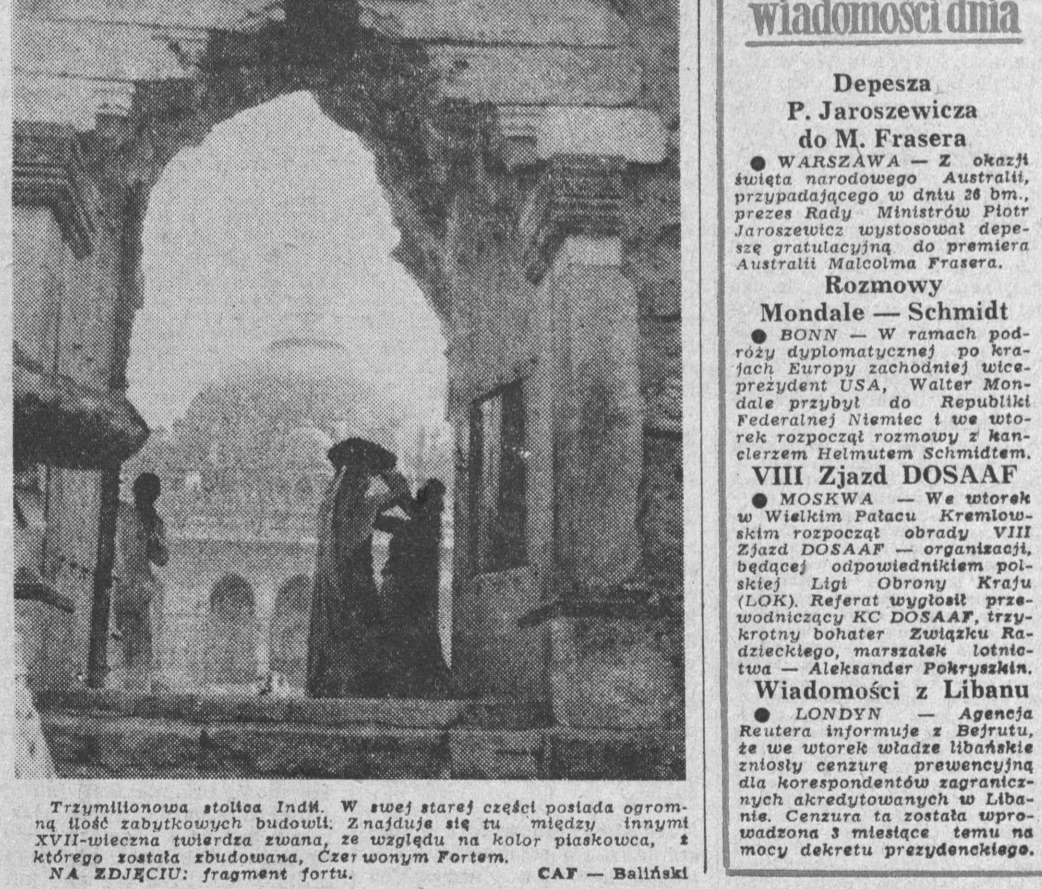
Trzymilionowa stolica Indii. W swej starej części posiada ogromną ilość zabytkowych budowli. Znajduje się tu między innymi XVII-wieczna twierdza zwana, ze względu na kolor piaskowca, z którego została zbudowana, Czerwonym Fortem.
NA ZDJĘCIU: fragment fortu. CAF — Baliński

wiadomości dnia

Depesza P. Jaroszewicza do M. Frasera
● WARSZAWA — Z okazji święta narodowego Australii, przypadającego w dniu 26 bm., prezes Rady Ministrów Piotr Jaroszewicz wystosował depeszę gratulacyjną do premiera Australii Malcolma Frasera.

Rozmowy Mondale — Schmidt
● BONN — W ramach podróży dyplomatycznej po krajach Europy zachodniej wiceprezydent USA, Walter Mondale przybył do Republiki Federalnej Niemiec i we wtorek rozpoczął rozmowy z kanclerzem Helmutem Schmidtem.

VIII Zjazd DOSAAF
● MOSKWA — We wtorek w Wielkim Pałacu Kremlowskim rozpoczął obrady VIII Zjazd DOSAAF — organizacji, będącej odpowiednikiem polskiej Ligi Obrony Kraju (LOK). Referat wygłosił przewodniczący KC DOSAAF, trzykrotny bohater Związku Radzieckiego, marszałek lotnictwa — Aleksander Pokryszkin.

Wiadomości z Libanu
● LONDYN — Agencja Reutera informuje z Bejrutu, że we wtorek władze libańskie zniosły cenzurę prewencyjną dla korespondentów zagranicznych akredytowanych w Libanie. Cenzura ta została wprowadzona 3 miesiące temu na mocy dekretu prezydenckiego.